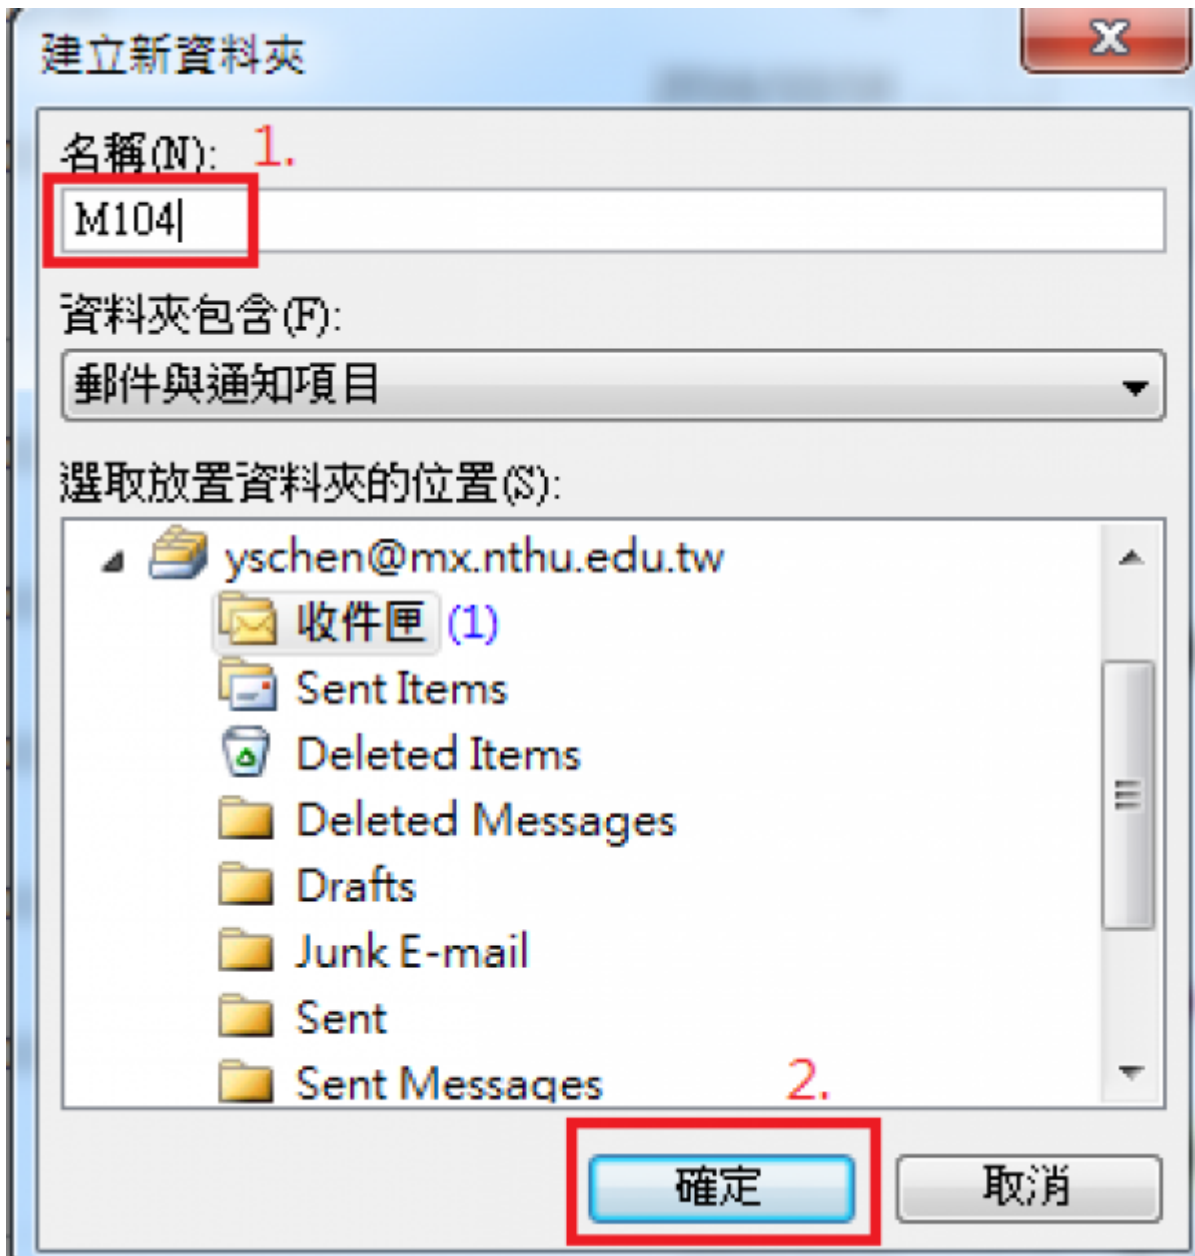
建立新資料夾

名稱(N): 1.

M104

資料夾包含(F):

郵件與通知項目

選取放置資料夾的位置(S):

yschen@mx.nthu.edu.tw

收件匣 (1)

Sent Items

Deleted Items

Deleted Messages

Drafts

Junk E-mail

Sent

Sent Messages

2.

確定

取消